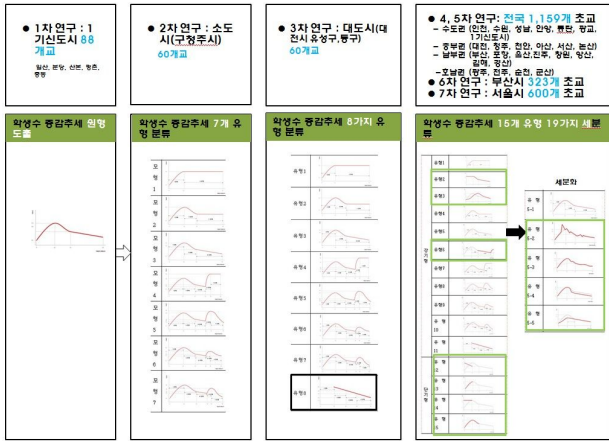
1차 연구 : 1기신도시 88개교

일산, 분당, 산본, 평촌, 중동

2차 연구 : 소도시(구청주시)

60개교

3차 연구 : 대도시(대전시 유성구,동구)

60개교

4, 5차 연구: 전국 1,159개 초교

– 수도권 (인천, 수원, 성남, 안양, 평택, 광교, 1기신도시)

– 중부권 (대전, 청주, 천안, 아산, 서산, 논산)

– 남부권 (부산, 포항, 울산,진주, 창원, 양산, 김해, 경산)

– 호남권 (광주, 전주, 순천, 군산)

6차 연구 : 부산시 323개 초교

7차 연구 : 서울시 600개 초교

학생수 증감추세 원형 도출

학생수 증감추세 7개 유형 분류

유형 1

유형 2

유형 3

유형 4

유형 5

유형 6

유형 7

학생수 증감추세 8가지 유형 분류

유형1

유형2

유형3

유형4

유형5

유형6

유형7

유형8

학생수 증감추세 15개 유형 19가지 세분류

세분화

유형 1

유형 2

유형 3

유형 4

유형 5

유형 6

유형 7

유형 8

유형 9

유형 10

유형 11

유형 5-1

유형 5-2

유형 5-3

유형 5-4

유형 5-5